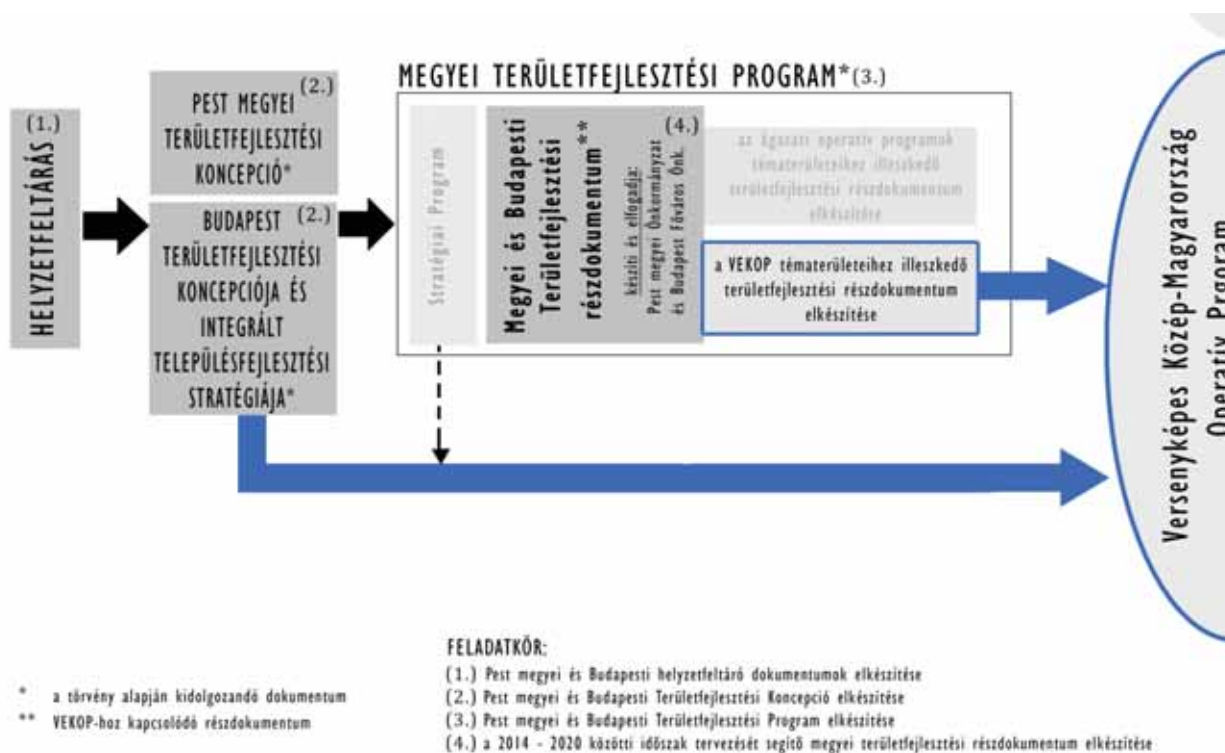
MEGYEI TERÜLETFEJLESZTÉSI PROGRAM*(3.)

(1.)
HELYZETFELTÁRÁS

(2.)
PEST MEGYEI TERÜLETFEJLESZTÉSI KONCEPCIÓ*

(2.)
BUDAPEST TERÜLETFEJLESZTÉSI KONCEPCIÓJA ÉS INTEGRÁLT TELEPÜLÉSFEJLESZTÉSI STRATÉGIÁJA*

Stratégiai Program

(4.)
Megyei és Budapesti Területfejlesztési résztokumentum**
készíti és elfogadja:
Pest megyei Önkormányzat és Budapest Főváros Önk.

az ágazati operatív programok tématerületeihez illeszkedő területfejlesztési részdokumentum elkészítése

a VEKOP tématerületeihez illeszkedő területfejlesztési részdokumentum elkészítése

Versenyképes Közép-Magyarország Operatív Program

FELADATKÖR:
(1.) Pest megyei és Budapesti helyzetfeltáró dokumentumok elkészítése
(2.) Pest megyei és Budapesti Területfejlesztési Koncepció elkészítése
(3.) Pest megyei és Budapesti Területfejlesztési Program elkészítése
(4.) a 2014 - 2020 közötti időszak tervezését segítő megyei területfejlesztési részdokumentum elkészítése

* a törvény alapján kidolgozandó dokumentum
** VEKOP-hoz kapcsolódó részdokumentum